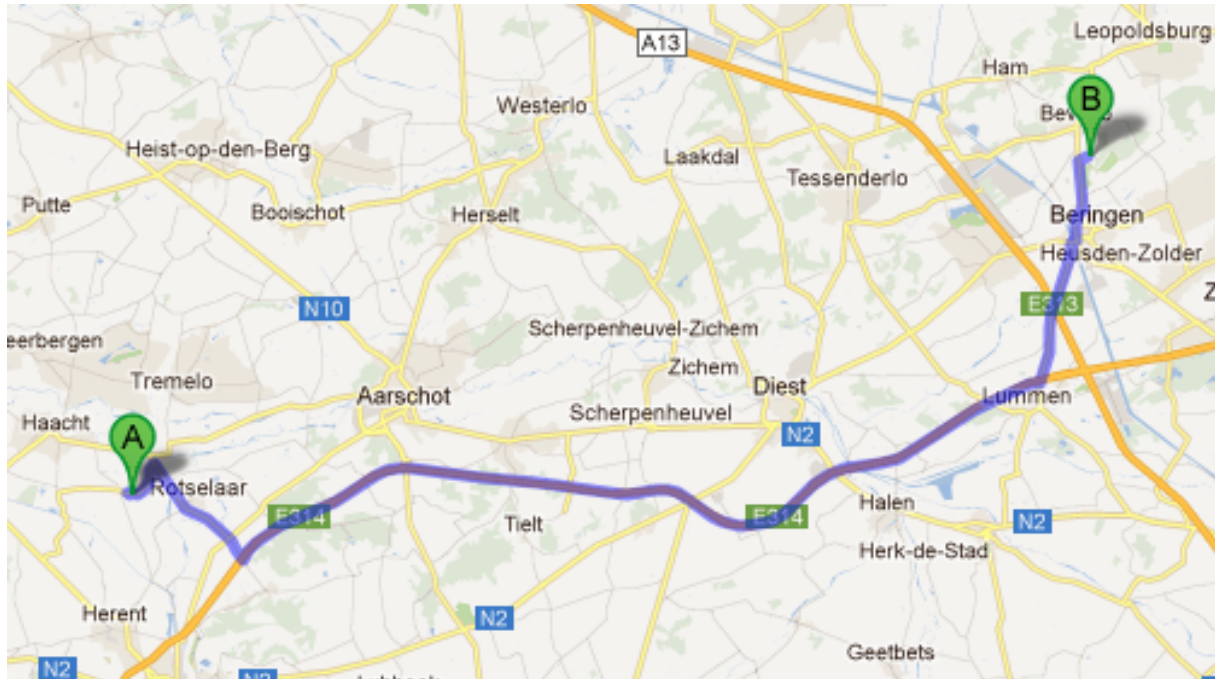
A13
Leopoldsburg
Ham
B
Bev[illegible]
Westerlo
Heist-op-den-Berg
Laakdal
Tessenderlo
Putte
Booischot
Herselt
Beringen
Heusden-Zolder
N10
E313
Z
eerbergen
Scherpenheuvel-Zichem
Zichem
Tremelo
Diest
Aarschot
Lummen
Haacht
Scherpenheuvel
A
N2
Rotselaar
E314
Tielt
E314
Halen
N2
Herk-de-Stad
Herent
N2
N2
Geetbets
N2
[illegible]